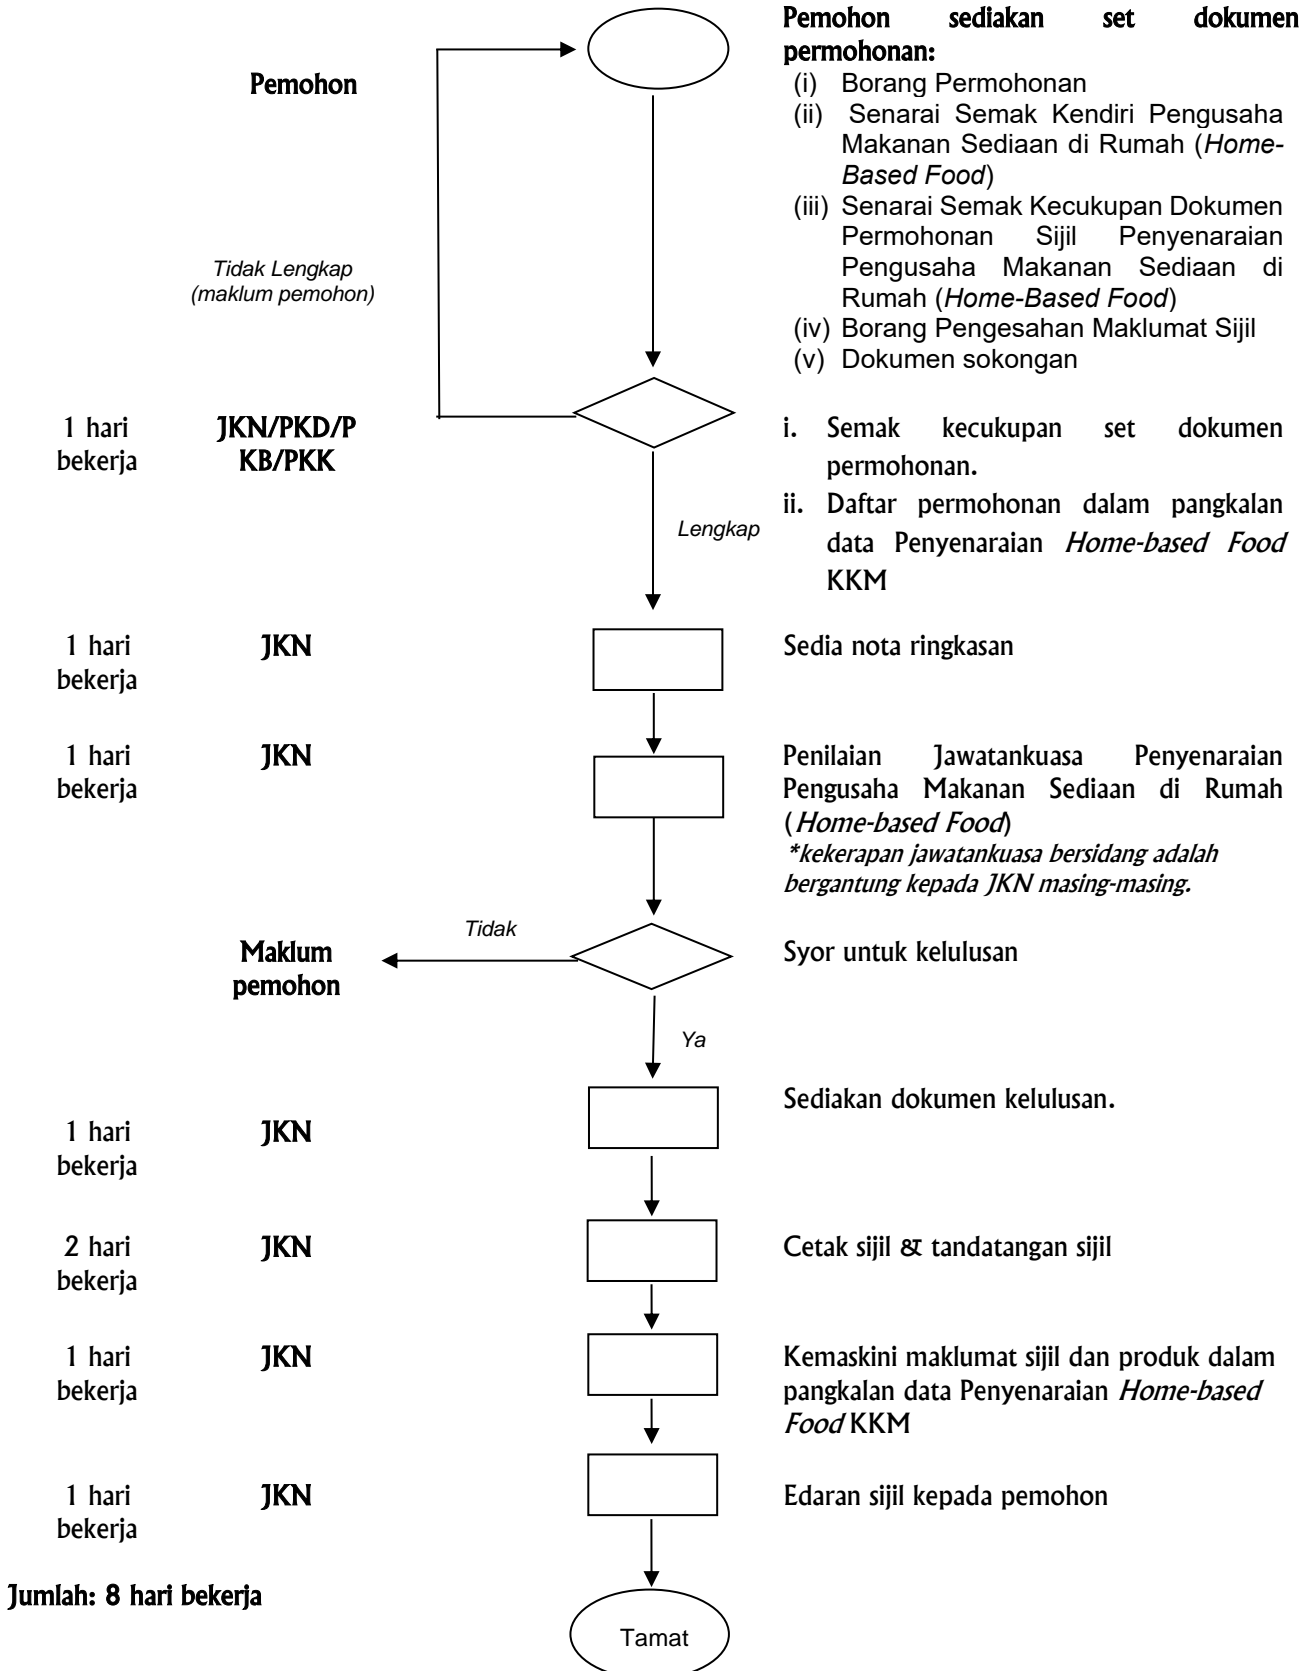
Pemohon

Pemohon sediakan set dokumen permohonan:
(i) Borang Permohonan
(ii) Senarai Semak Kendiri Pengusaha Makanan Sediaan di Rumah (*Home-Based Food*)
(iii) Senarai Semak Kecukupan Dokumen Permohonan Sijil Penyenaraian Pengusaha Makanan Sediaan di Rumah (*Home-Based Food*)
(iv) Borang Pengesahan Maklumat Sijil
(v) Dokumen sokongan

Tidak Lengkap (maklum pemohon)

1 hari bekerja JKN/PKD/PKB/PKK

i. Semak kecukupan set dokumen permohonan.
ii. Daftar permohonan dalam pangkalan data Penyenaraian *Home-based Food* KKM

Lengkap

1 hari bekerja JKN
Sedia nota ringkasan

1 hari bekerja JKN
Penilaian Jawatankuasa Penyenaraian Pengusaha Makanan Sediaan di Rumah (*Home-based Food*)
*kekerapan jawatankuasa bersidang adalah bergantung kepada JKN masing-masing.

Maklum pemohon
Tidak
Syor untuk kelulusan
Ya

Sediakan dokumen kelulusan.
1 hari bekerja JKN

2 hari bekerja JKN
Cetak sijil & tandatangan sijil

1 hari bekerja JKN
Kemaskini maklumat sijil dan produk dalam pangkalan data Penyenaraian *Home-based Food* KKM

1 hari bekerja JKN
Edaran sijil kepada pemohon

Jumlah: 8 hari bekerja

Tamat